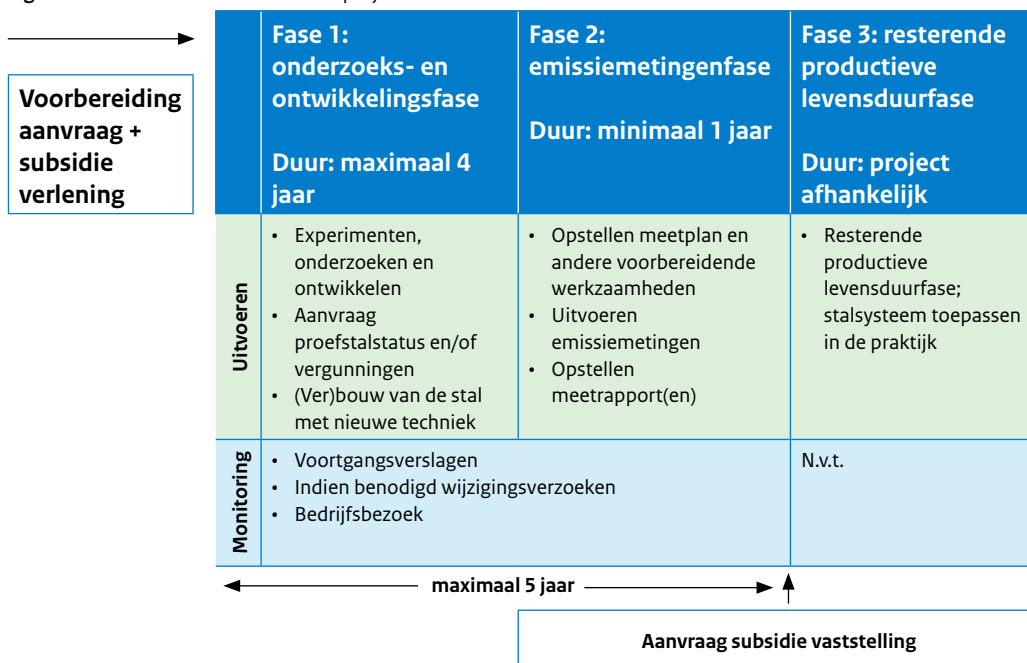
Voorbereiding aanvraag + subsidie verlening

| | Fase 1: onderzoeks- en ontwikkelingsfase<br><br>Duur: maximaal 4 jaar | Fase 2: emissiemetingenfase<br><br>Duur: minimaal 1 jaar | Fase 3: resterende productieve levensduurfase<br><br>Duur: project afhankelijk |
|---|---|---|---|
| Uitvoeren | • Experimenten, onderzoeken en ontwikkelen<br>• Aanvraag proefstalstatus en/of vergunningen<br>• (Ver)bouw van de stal met nieuwe techniek | • Opstellen meetplan en andere voorbereidende werkzaamheden<br>• Uitvoeren emissiemetingen<br>• Opstellen meetrapport(en) | • Resterende productieve levensduurfase; stalsysteem toepassen in de praktijk |
| Monitoring | • Voortgangsverslagen<br>• Indien benodigd wijzigingsverzoeken<br>• Bedrijfsbezoek | | N.v.t. |

maximaal 5 jaar

Aanvraag subsidie vaststelling